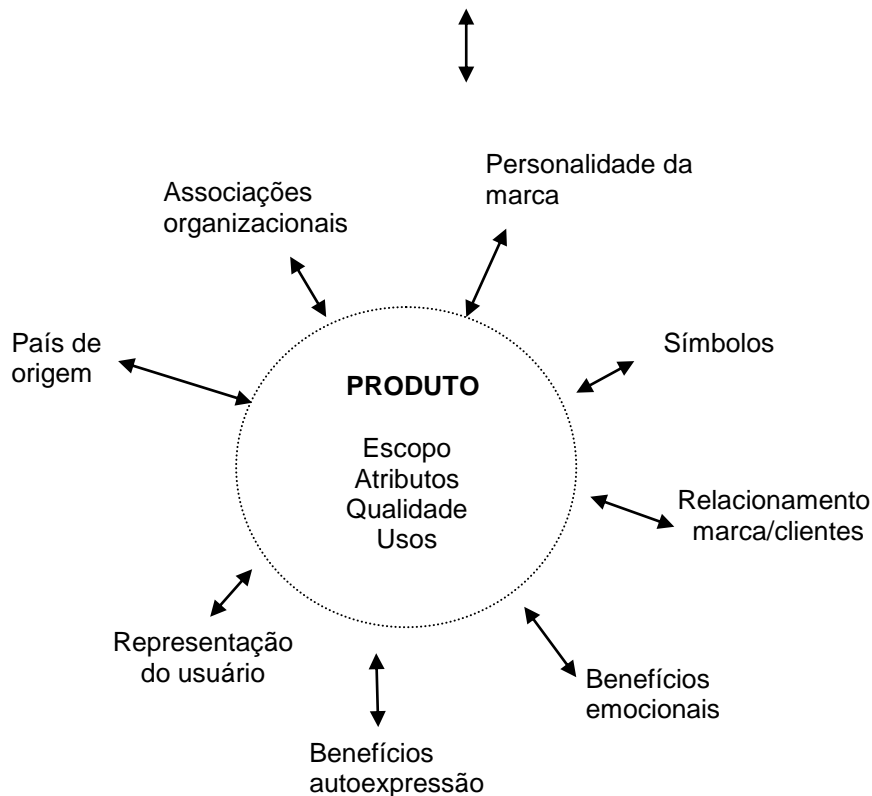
Personalidade da marca

Associações organizacionais

País de origem

Símbolos

PRODUTO

Escopo
Atributos
Qualidade
Usos

Relacionamento marca/clientes

Representação do usuário

Benefícios emocionais

Benefícios autoexpressão